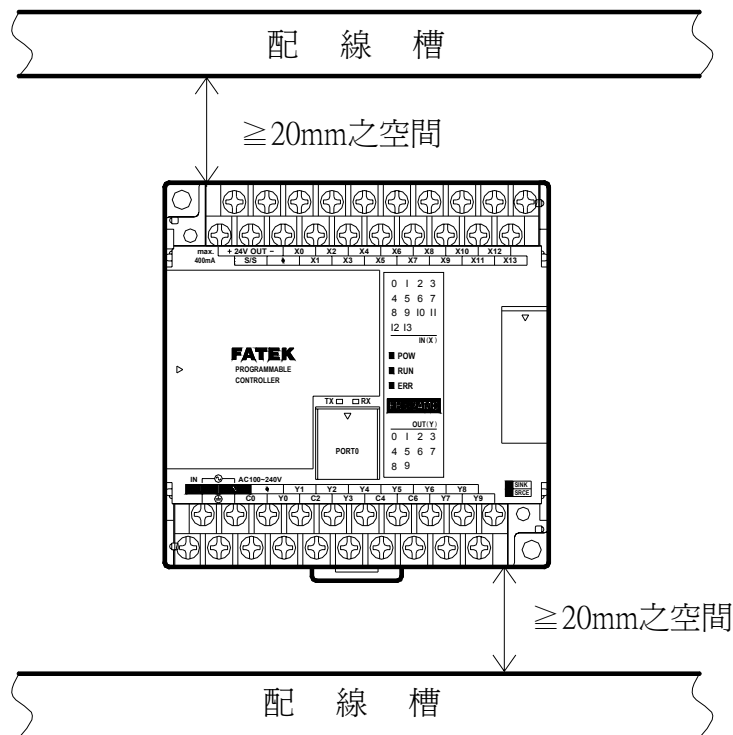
配 線 槽

≧20mm之空間

max. 400mA
+ 24V OUT –
S/S
X0 X2 X4 X6 X8 X10 X12
X1 X3 X5 X7 X9 X11 X13

0 1 2 3
4 5 6 7
8 9 10 11
12 13
IN(X)

FATEK
PROGRAMMABLE CONTROLLER

POW
RUN
ERR

TX RX

PORT0

OUT(Y)
0 1 2 3
4 5 6 7
8 9

IN AC100~240V
C0 Y0 Y1 C2 Y2 Y3 Y4 C4 Y5 C6 Y6 Y7 Y8 Y9

SINK
SRCE

≧20mm之空間

配 線 槽